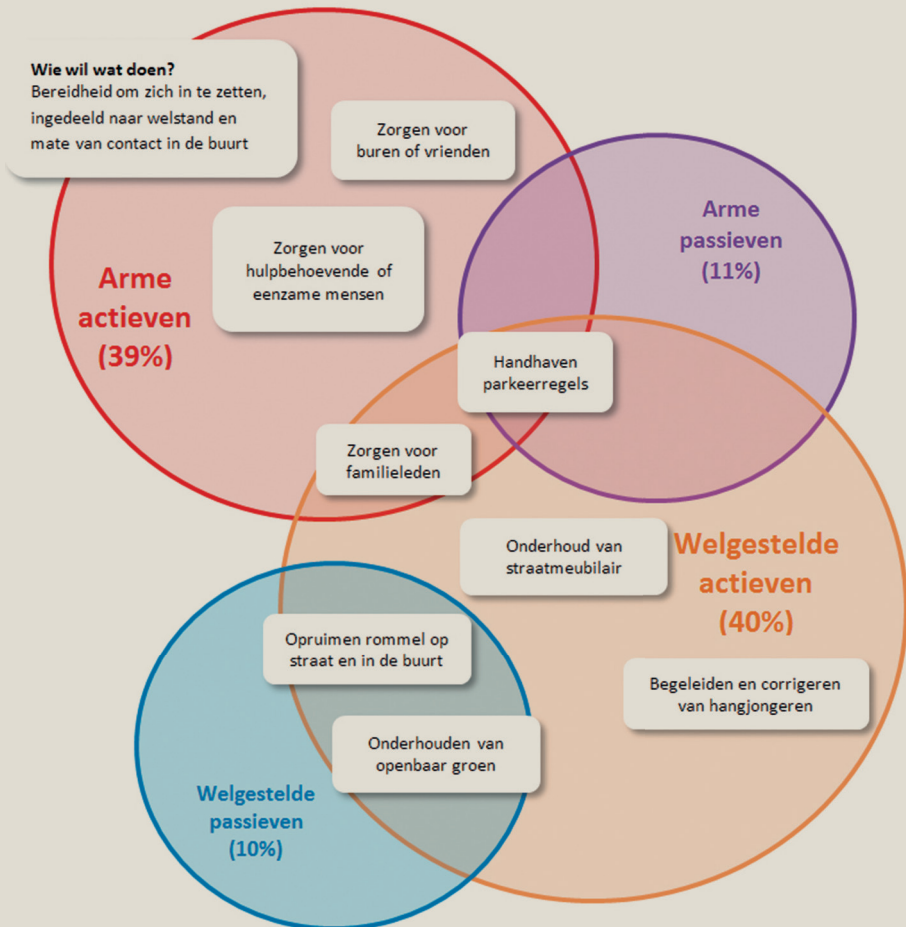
**Wie wil wat doen?**
Bereidheid om zich in te zetten, ingedeeld naar welstand en mate van contact in de buurt

Zorgen voor buren of vrienden

Arme passieven (11%)

Zorgen voor hulpbehoevende of eenzame mensen

Arme actieven (39%)

Handhaven parkeerregels

Zorgen voor familieleden

Onderhoud van straatmeubilair

Welgestelde actieven (40%)

Opruimen rommel op straat en in de buurt

Begeleiden en corrigeren van hangjongeren

Onderhouden van openbaar groen

Welgestelde passieven (10%)